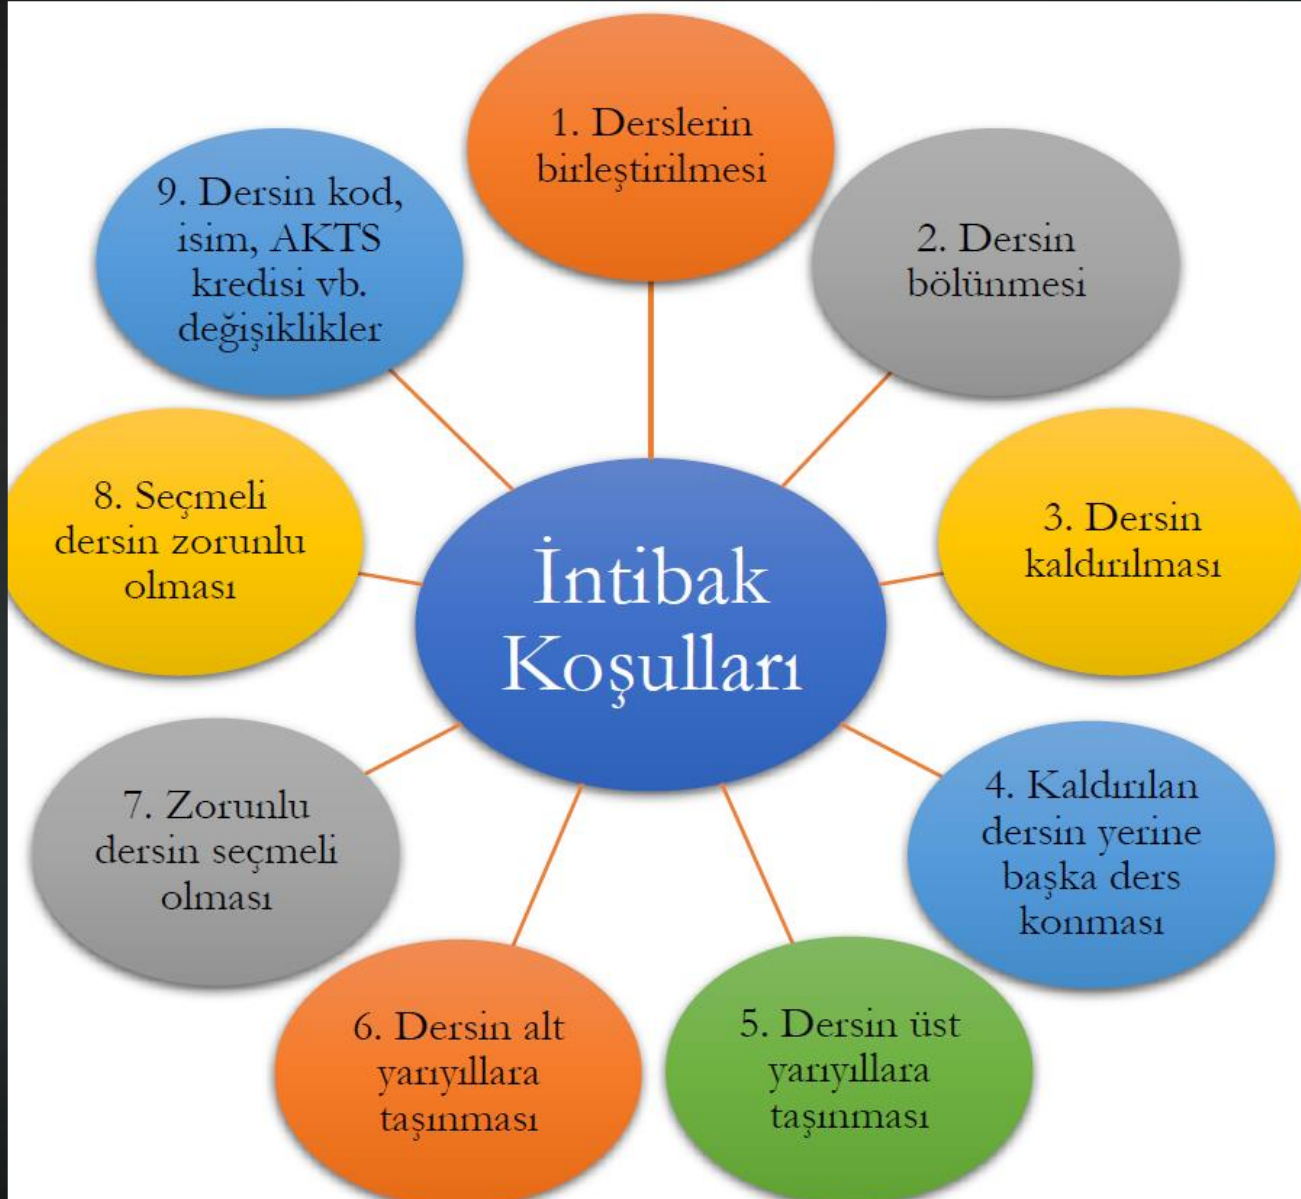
İntibak Koşulları

1. Derslerin birleştirilmesi

2. Dersin bölünmesi

3. Dersin kaldırılması

4. Kaldırılan dersin yerine başka ders konması

5. Dersin üst yarıyıllara taşınması

6. Dersin alt yarıyıllara taşınması

7. Zorunlu dersin seçmeli olması

8. Seçmeli dersin zorunlu olması

9. Dersin kod, isim, AKTS kredisi vb. değişiklikler